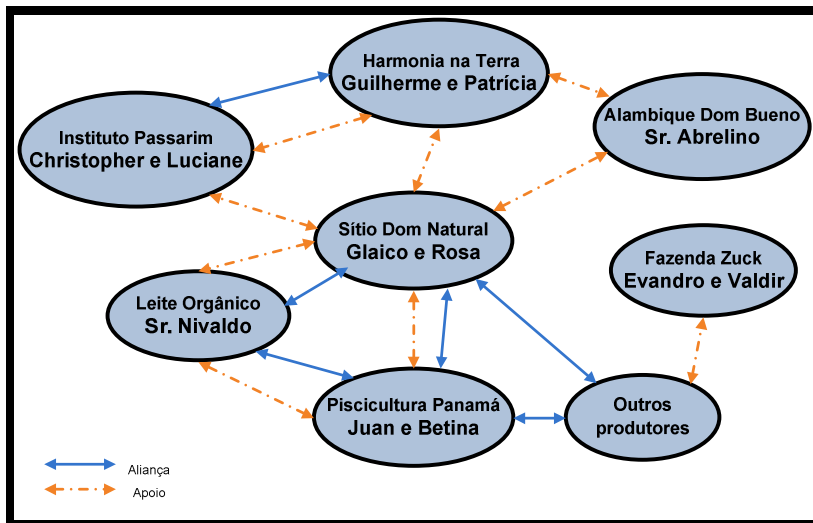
Harmonia na Terra
Guilherme e Patrícia

Instituto Passarim
Christopher e Luciane

Alambique Dom Bueno
Sr. Abrelino

Sítio Dom Natural
Glaico e Rosa

Fazenda Zuck
Evandro e Valdir

Leite Orgânico
Sr. Nivaldo

Piscicultura Panamá
Juan e Betina

Outros produtores

Aliança
Apoio